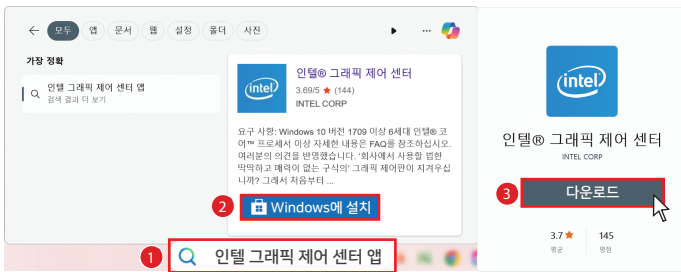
←
모두
앱
문서
웹
설정
폴더
사진

가장 정확

인텔 그래픽 제어 센터 앱
검색 결과 더 보기

intel
인텔® 그래픽 제어 센터
3.69/5 ★ (144)
INTEL CORP

요구 사항: Windows 10 버전 1709 이상 6세대 인텔® 코어™ 프로세서 이상 자세한 내용은 FAQ를 참조하십시오. 여러분의 의견을 반영했습니다. '회사에서 사용할 법한 딱딱하고 매력이 없는 구식의' 그래픽 제어판이 지겨우십니까? 그래서 처음부터 ...

2
Windows에 설치

1
인텔 그래픽 제어 센터 앱

intel
인텔® 그래픽 제어 센터
INTEL CORP

3
다운로드

3.7 ★
평균
145
평점